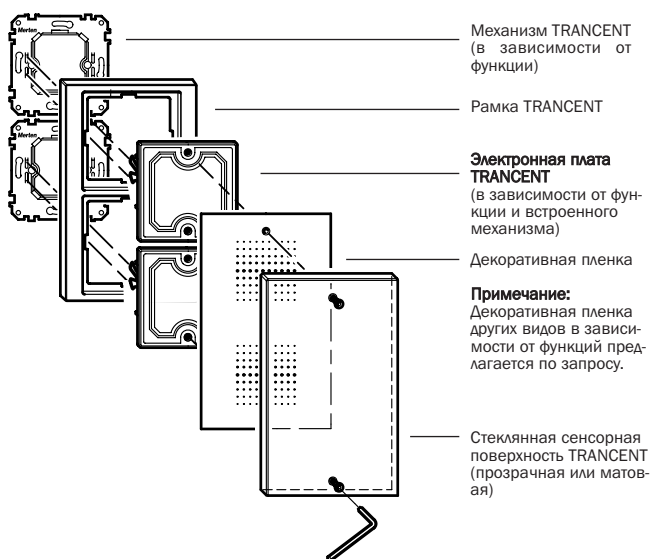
Merten

Merten

Механизм TRANCENT (в зависимости от функции)

Рамка TRANCENT

Электронная плата TRANCENT
(в зависимости от функции и встроенного механизма)

Декоративная пленка

Примечание:
Декоративная пленка других видов в зависимости от функций предлагается по запросу.

Стеклянная сенсорная поверхность TRANCENT (прозрачная или матовая)